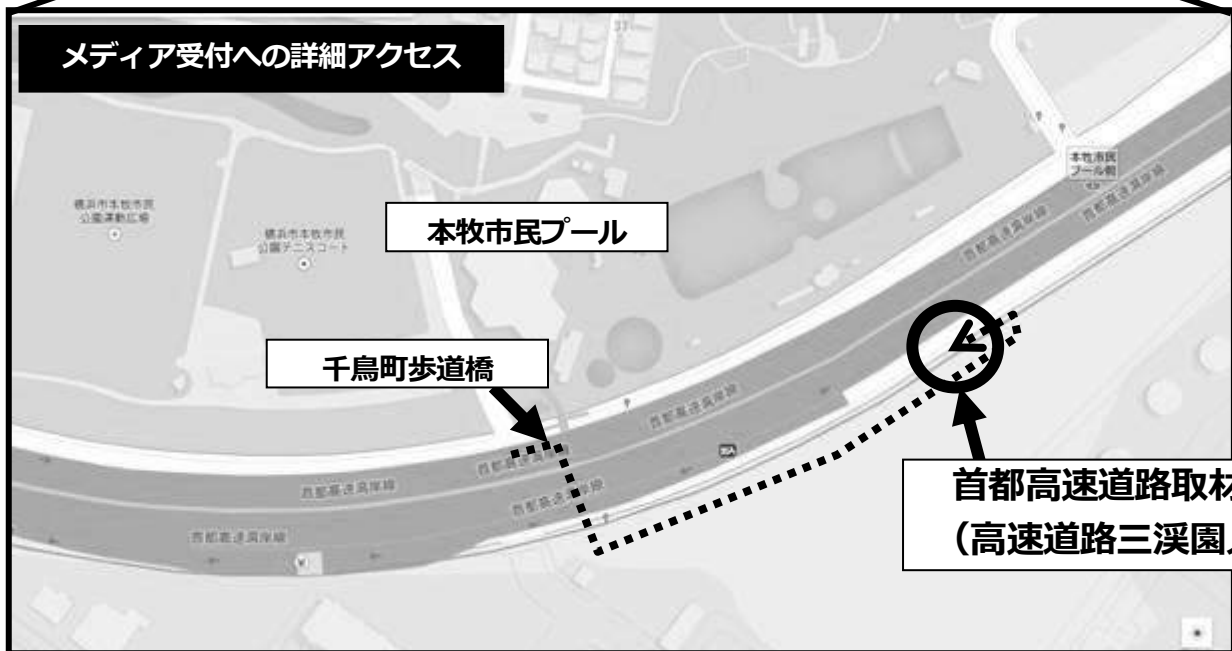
メディア受付への詳細アクセス

横浜市本牧市民公園運動広場

横浜市本牧市民公園テニスコート

本牧市民プール

本牧市民プール前

千鳥町歩道橋

首都高速湾岸線

首都高速湾岸線

首都高速湾岸線

首都高速湾岸線

首都高速湾岸線

首都高速湾岸線

首都高速道路取材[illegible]
（高速道路三渓園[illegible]